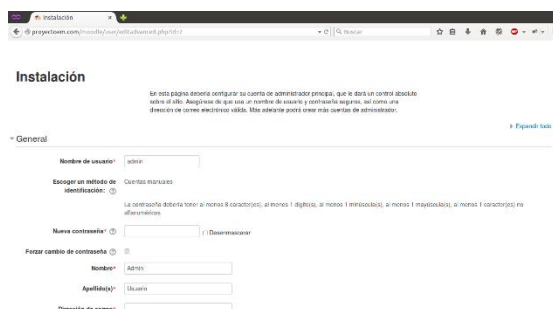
Instalación

proyectoxm.com/moodle/user/editadvanced.php?id=2

Buscar

Instalación

En esta página debería configurar su cuenta de administrador principal, que le dará un control absoluto sobre el sitio. Asegúrese de que usa un nombre de usuario y contraseña seguros, así como una dirección de correo electrónico válida. Más adelante podrá crear más cuentas de administrador.

▸ Expandir todo

▾ General

Nombre de usuario* admin

Escoger un método de identificación: Cuentas manuales

La contraseña debería tener: al menos 8 caracter(es), al menos 1 dígito(s), al menos 1 minúscula(s), al menos 1 mayúscula(s), al menos 1 caracter(es) no alfanuméricos

Nueva contraseña* Desenmascarar

Forzar cambio de contraseña

Nombre* Admin

Apellido(s)* Usuario

Dirección de correo* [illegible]